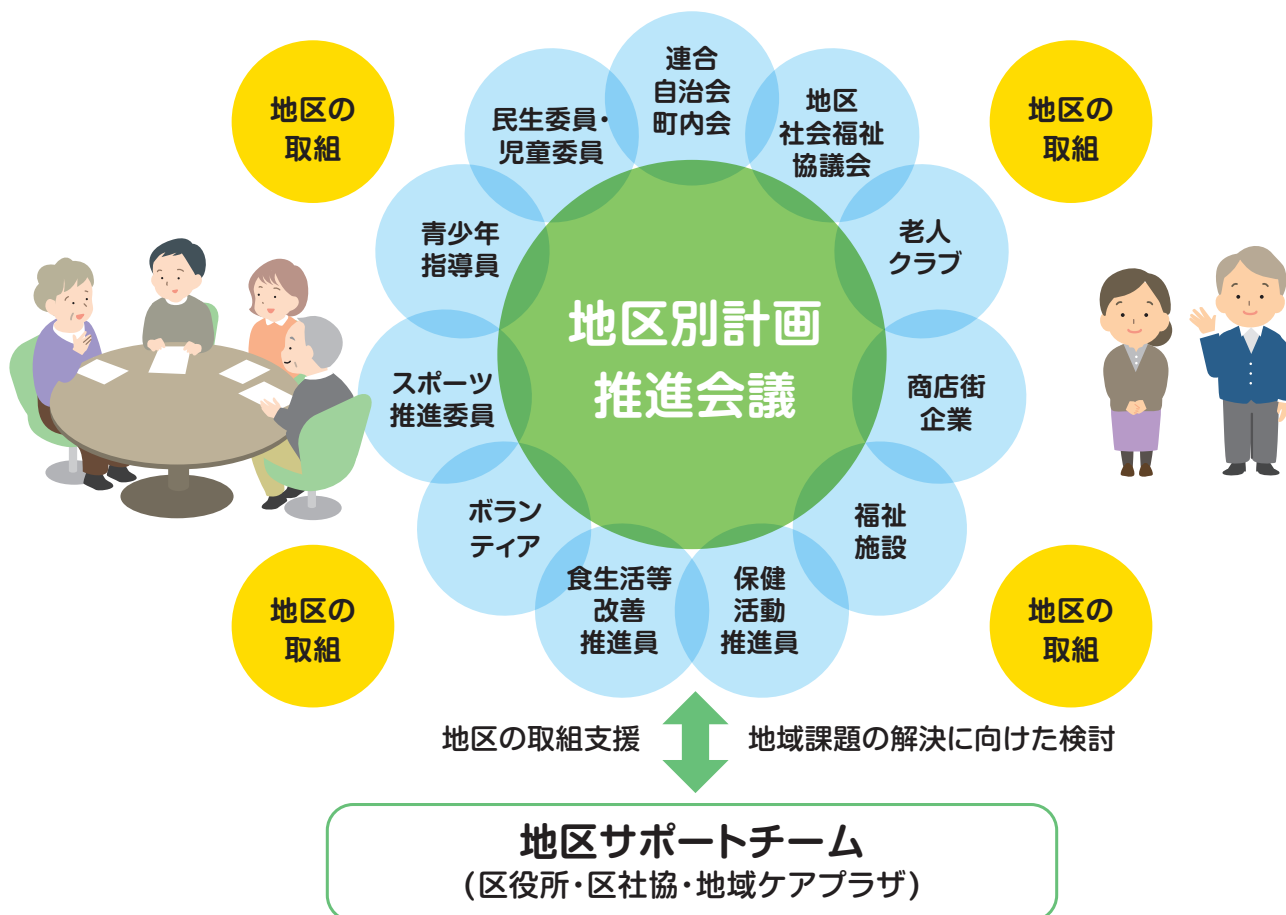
地区の取組

地区の取組

連合自治会町内会

民生委員・児童委員

地区社会福祉協議会

青少年指導員

老人クラブ

地区別計画推進会議

スポーツ推進委員

商店街企業

ボランティア

福祉施設

食生活等改善推進員

保健活動推進員

地区の取組

地区の取組

地区の取組支援

地域課題の解決に向けた検討

地区サポートチーム
（区役所・区社協・地域ケアプラザ）